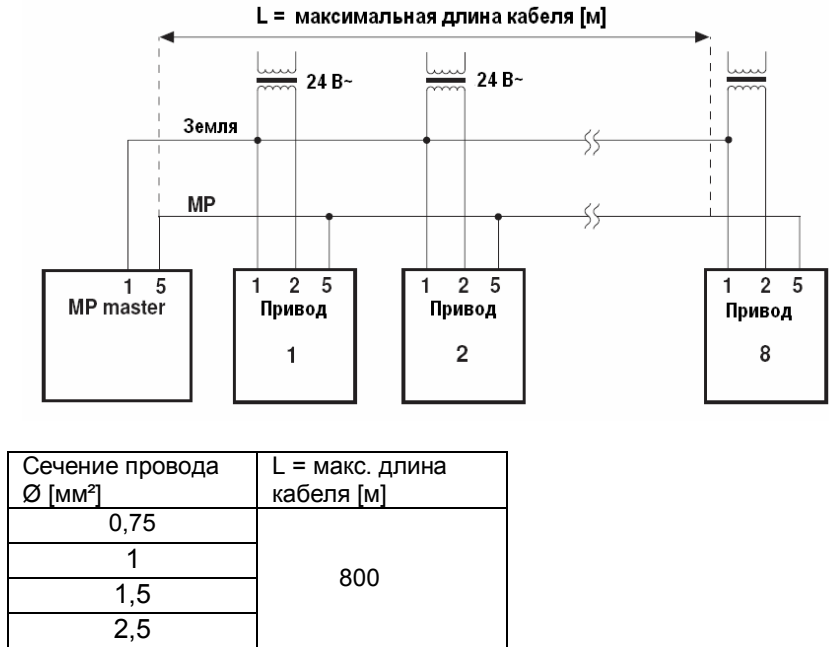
L = максимальная длина кабеля [м]

24 В~

24 В~

Земля

MP

1 5
MP master

1 2 5
Привод
1

1 2 5
Привод
2

1 2 5
Привод
8

| Сечение провода Ø [мм²] | L = макс. длина кабеля [м] |
|---|---|
| 0,75 | 800 |
| 1 | |
| 1,5 | |
| 2,5 | |